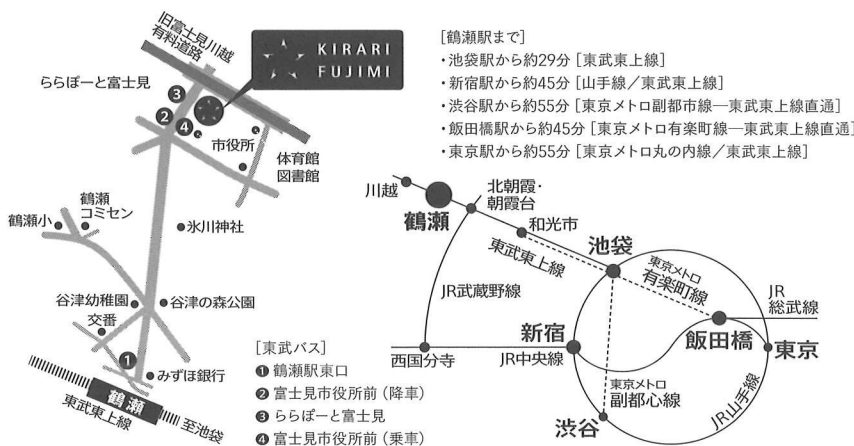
旧富士見川越有料道路

KIRARI FUJIMI

ららぽーと富士見

3
2
4

市役所

体育館
図書館

鶴瀬小

鶴瀬コミセン

氷川神社

谷津幼稚園

谷津の森公園

交番

1

みずほ銀行

鶴瀬

東武東上線

至池袋

[東武バス]
1 鶴瀬駅東口
2 富士見市役所前（降車）
3 ららぽーと富士見
4 富士見市役所前（乗車）

[鶴瀬駅まで]
・池袋駅から約29分［東武東上線］
・新宿駅から約45分［山手線／東武東上線］
・渋谷駅から約55分［東京メトロ副都市線ー東武東上線直通］
・飯田橋駅から約45分［東京メトロ有楽町線ー東武東上線直通］
・東京駅から約55分［東京メトロ丸の内線／東武東上線］

川越
鶴瀬
北朝霞・朝霞台
和光市
東武東上線
池袋
東京メトロ有楽町線
JR武蔵野線
JR総武線
新宿
飯田橋
東京
西国分寺
JR中央線
東京メトロ副都心線
JR山手線
渋谷